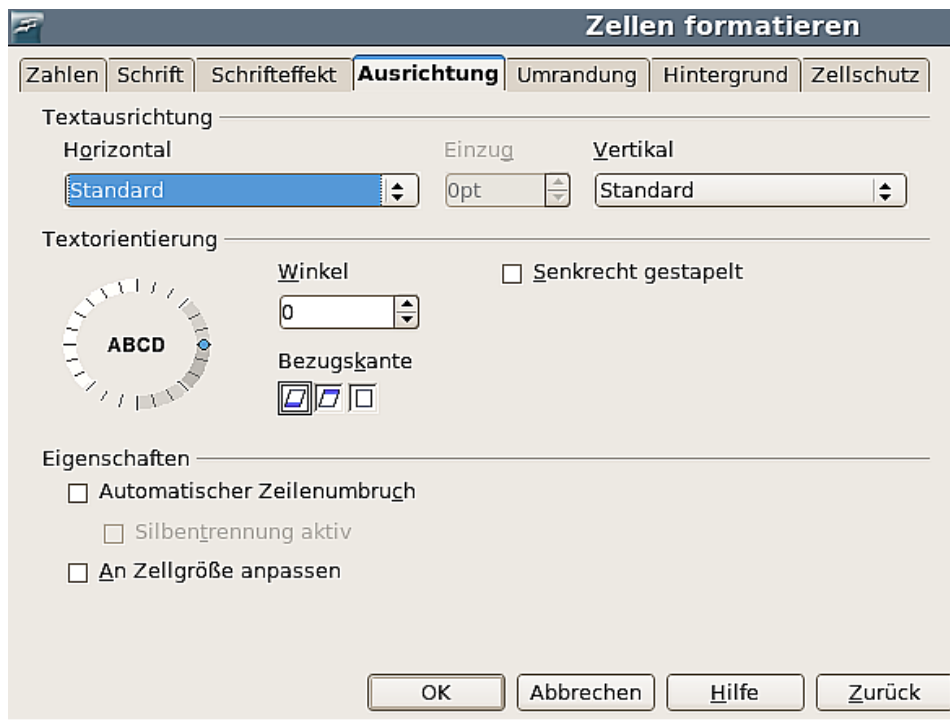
Zellen formatieren

Zahlen | Schrift | Schrifteffekt | Ausrichtung | Umrandung | Hintergrund | Zellschutz

Textausrichtung

Horizontal

Standard

Einzug

0pt

Vertikal

Standard

Textorientierung

ABCD

Winkel

0

Senkrecht gestapelt

Bezugskante

Eigenschaften

Automatischer Zeilenumbruch

Silbentrennung aktiv

An Zellgröße anpassen

OK

Abbrechen

Hilfe

Zurück